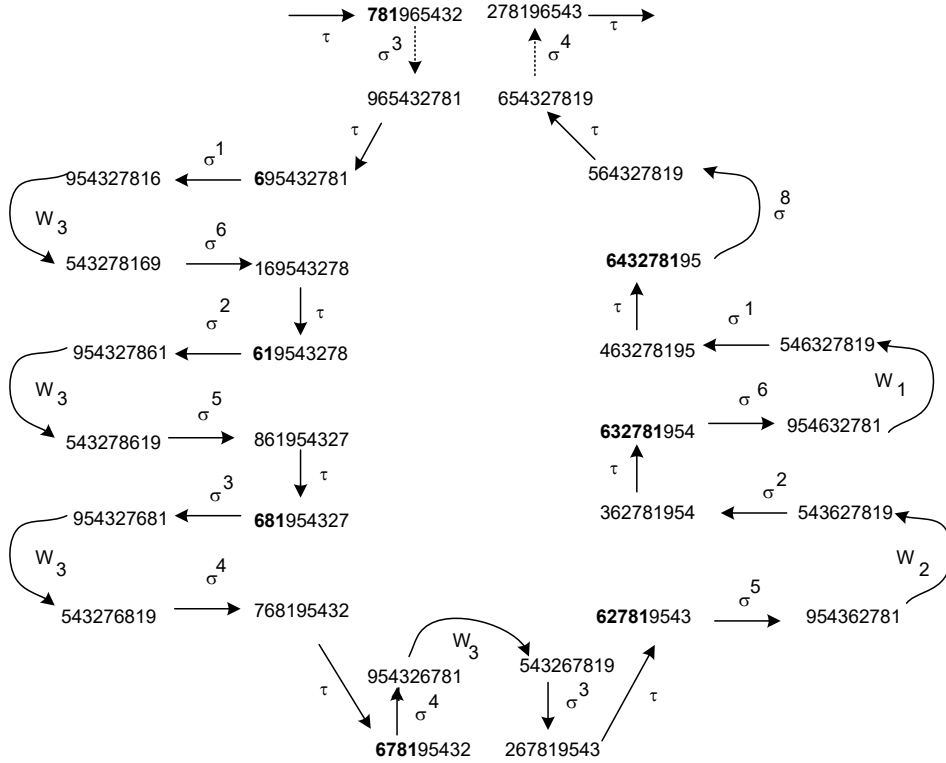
$\tau$ **781**965432 $\sigma^3$ 278196543 $\sigma^4$ $\tau$

965432781 654327819

$\tau$ $\tau$

954327816 $\sigma^1$ **6**95432781 564327819

$W_3$ $\sigma^8$

543278169 $\sigma^6$ 169543278 **643278**195

$\tau$ $\tau$

954327861 $\sigma^2$ **61**9543278 463278195 $\sigma^1$ 546327819

$W_3$ $W_1$

543278619 $\sigma^5$ 861954327 **632781**954 $\sigma^6$ 954632781

$\tau$ $\tau$

954327681 $\sigma^3$ **681**954327 362781954 $\sigma^2$ 543627819

$W_3$ $W_2$

543276819 $\sigma^4$ 768195432 **62781**9543 $\sigma^5$ 954362781

$\tau$ 954326781 $W_3$ 543267819 $\tau$

$\sigma^4$ $\sigma^3$

**6781**95432 267819543